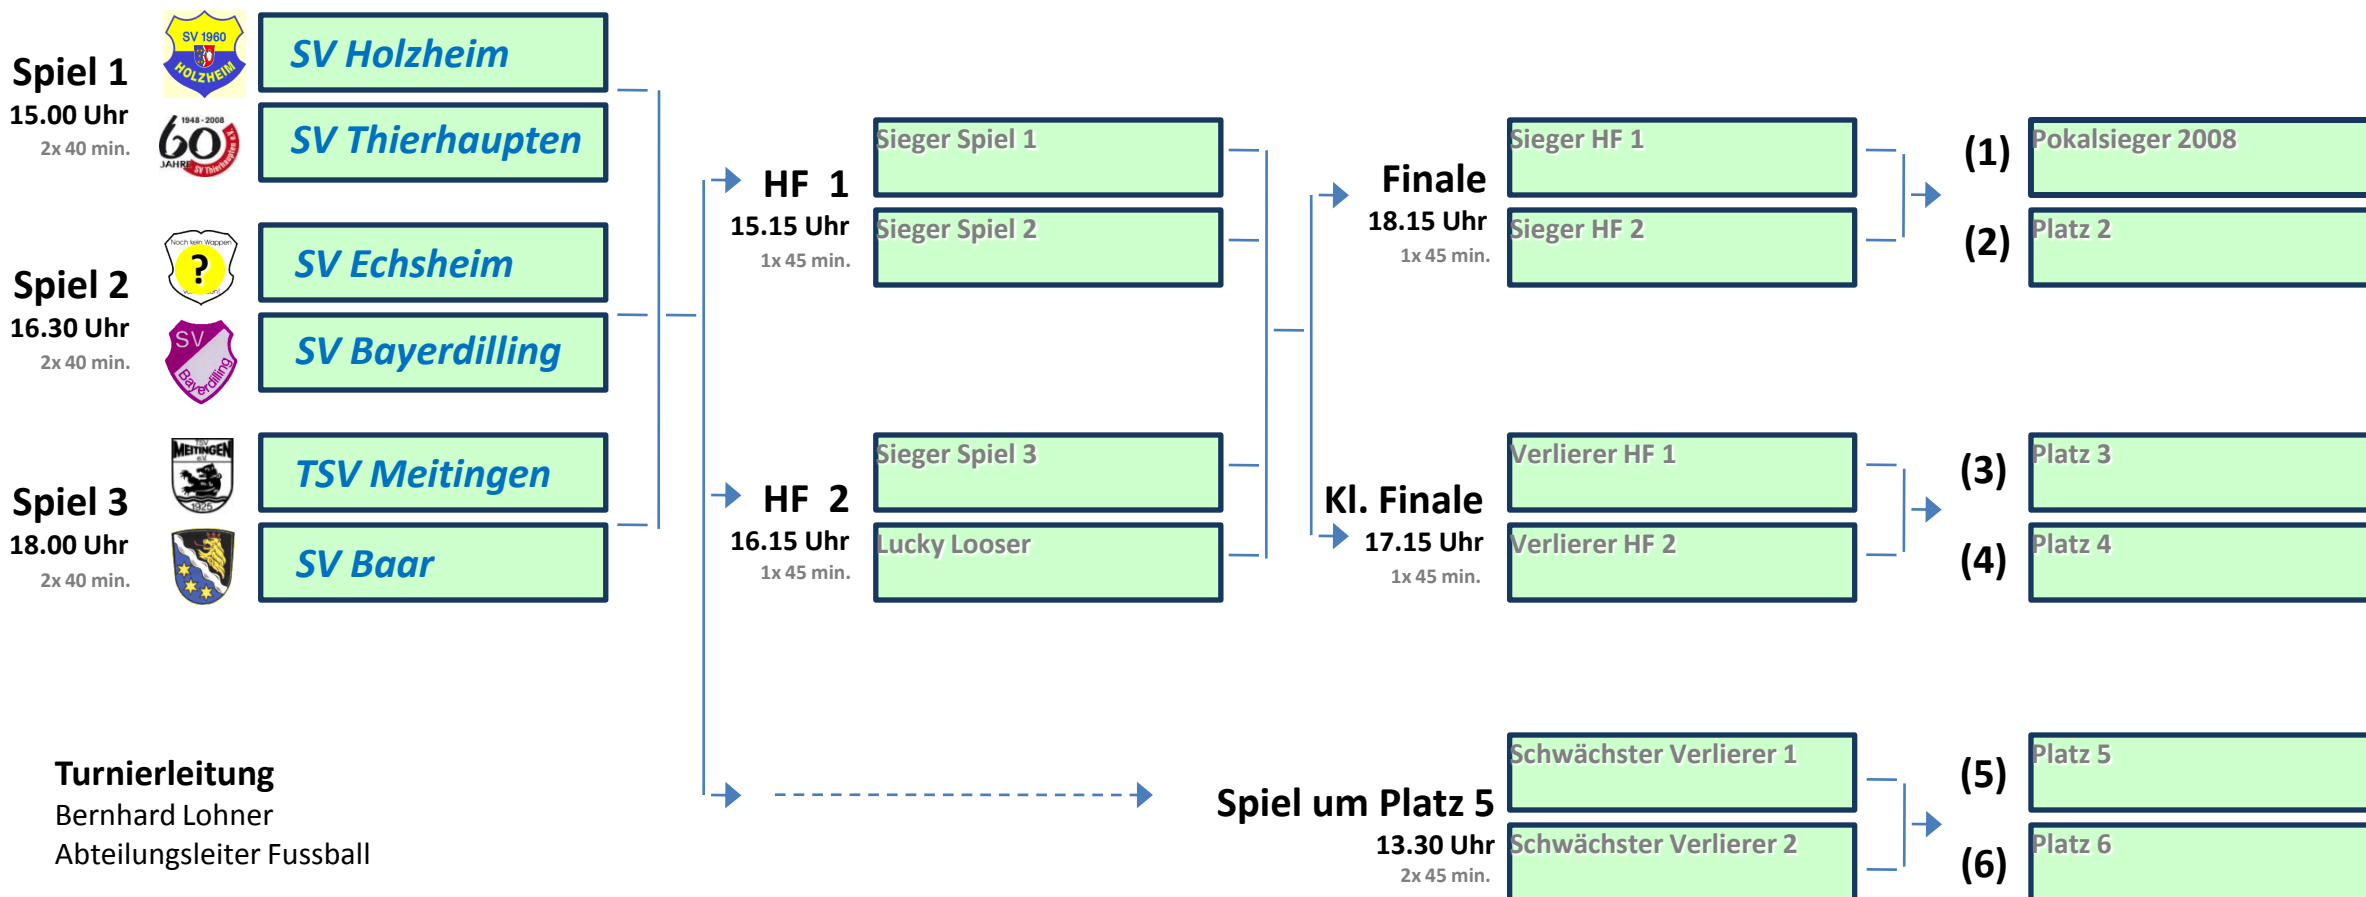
Spiel 1
15.00 Uhr
2x 40 min.

SV 1960 HOLZHEIM

1948 · 2008 60 JAHRE SV Thierhaupten

SV Holzheim

SV Thierhaupten

Spiel 2
16.30 Uhr
2x 40 min.

Noch kein Wappen ?

SV Bayerdilling

SV Echsheim

SV Bayerdilling

Spiel 3
18.00 Uhr
2x 40 min.

TSV MEITINGEN e.V. 1925

TSV Meitingen

SV Baar

HF 1
15.15 Uhr
1x 45 min.

Sieger Spiel 1

Sieger Spiel 2

HF 2
16.15 Uhr
1x 45 min.

Sieger Spiel 3

Lucky Looser

Finale
18.15 Uhr
1x 45 min.

Sieger HF 1

Sieger HF 2

Kl. Finale
17.15 Uhr
1x 45 min.

Verlierer HF 1

Verlierer HF 2

(1) Pokalsieger 2008

(2) Platz 2

(3) Platz 3

(4) Platz 4

Spiel um Platz 5
13.30 Uhr
2x 45 min.

Schwächster Verlierer 1

Schwächster Verlierer 2

(5) Platz 5

(6) Platz 6

Turnierleitung
Bernhard Lohner
Abteilungsleiter Fussball